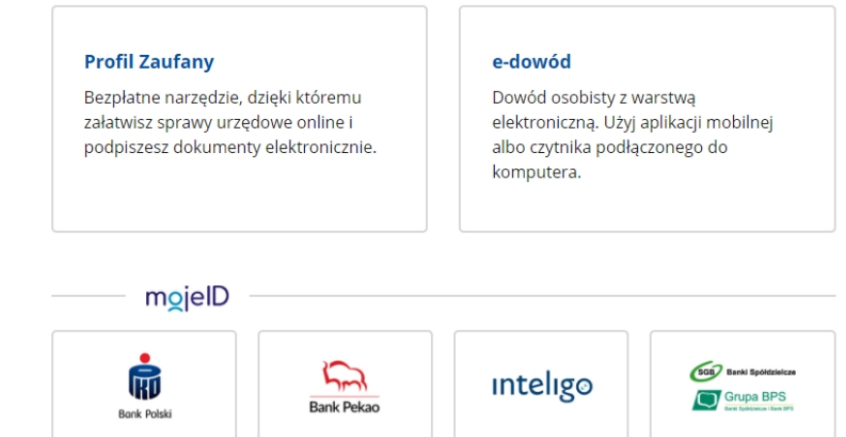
Profil Zaufany

Bezpłatne narzędzie, dzięki któremu załatwisz sprawy urzędowe online i podpiszesz dokumenty elektroniczne.

e-dowód

Dowód osobisty z warstwą elektroniczną. Użyj aplikacji mobilnej albo czytnika podłączonego do komputera.

mojeID

PKO Bank Polski

Bank Pekao

inteligo

SGB Banki Spółdzielcze

Grupa BPS
Banki Spółdzielcze i Bank BPS